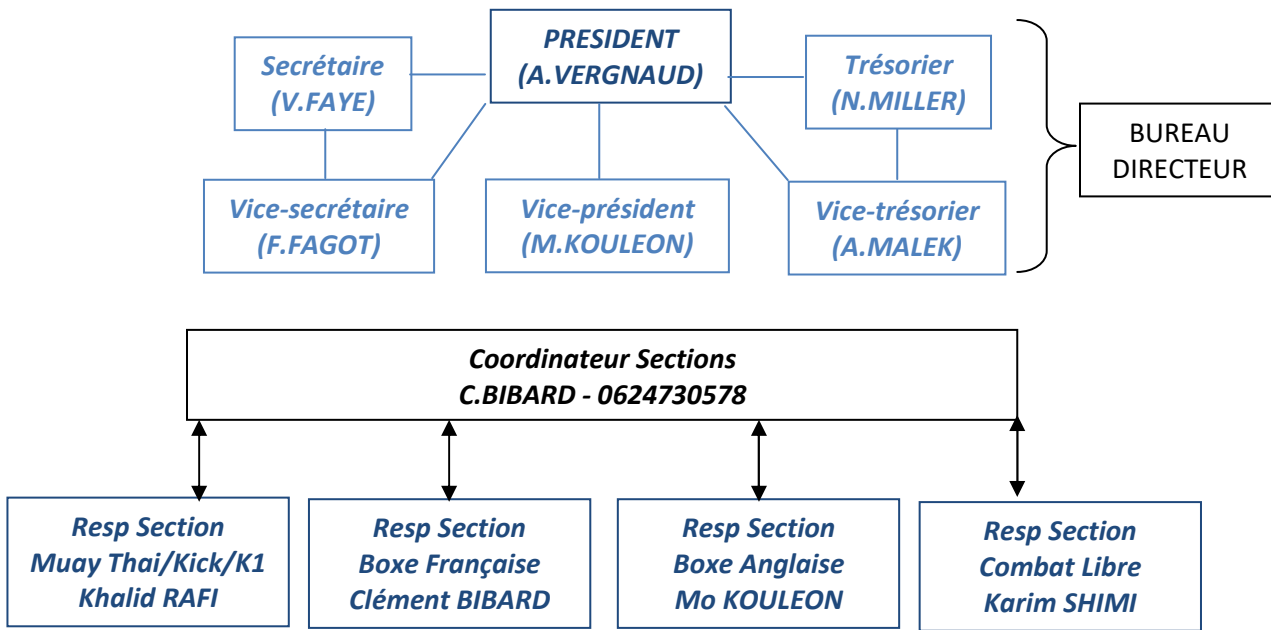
PRESIDENT
(A.VERGNAUD)

Secrétaire
(V.FAYE)

Trésorier
(N.MILLER)

Vice-secrétaire
(F.FAGOT)

Vice-président
(M.KOULEON)

Vice-trésorier
(A.MALEK)

BUREAU DIRECTEUR

Coordinateur Sections
C.BIBARD - 0624730578

Resp Section
Muay Thai/Kick/K1
Khalid RAFI

Resp Section
Boxe Française
Clément BIBARD

Resp Section
Boxe Anglaise
Mo KOULEON

Resp Section
Combat Libre
Karim SHIMI